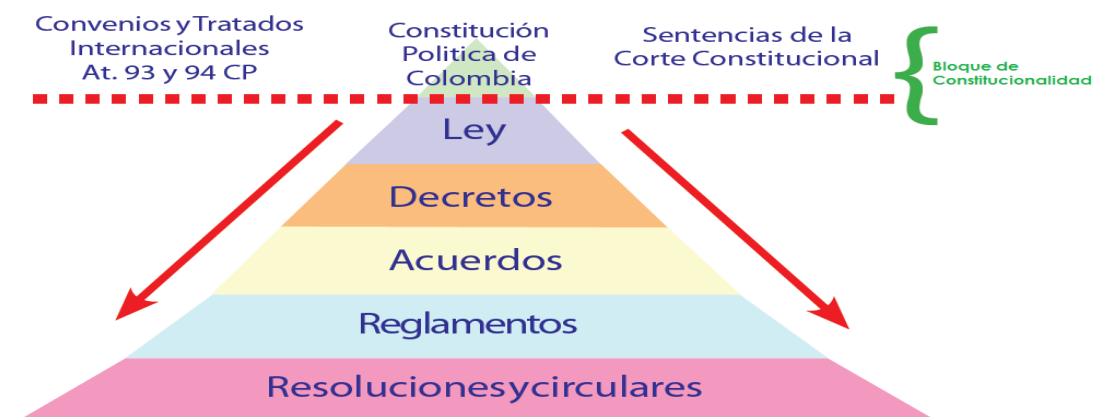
Convenios yTratados Internacionales At. 93 y 94 CP

Constitución Politica de Colombia

Sentencias de la Corte Constitucional

Bloque de Constitucionalidad

Ley

Decretos

Acuerdos

Reglamentos

Resolucionesycirculares